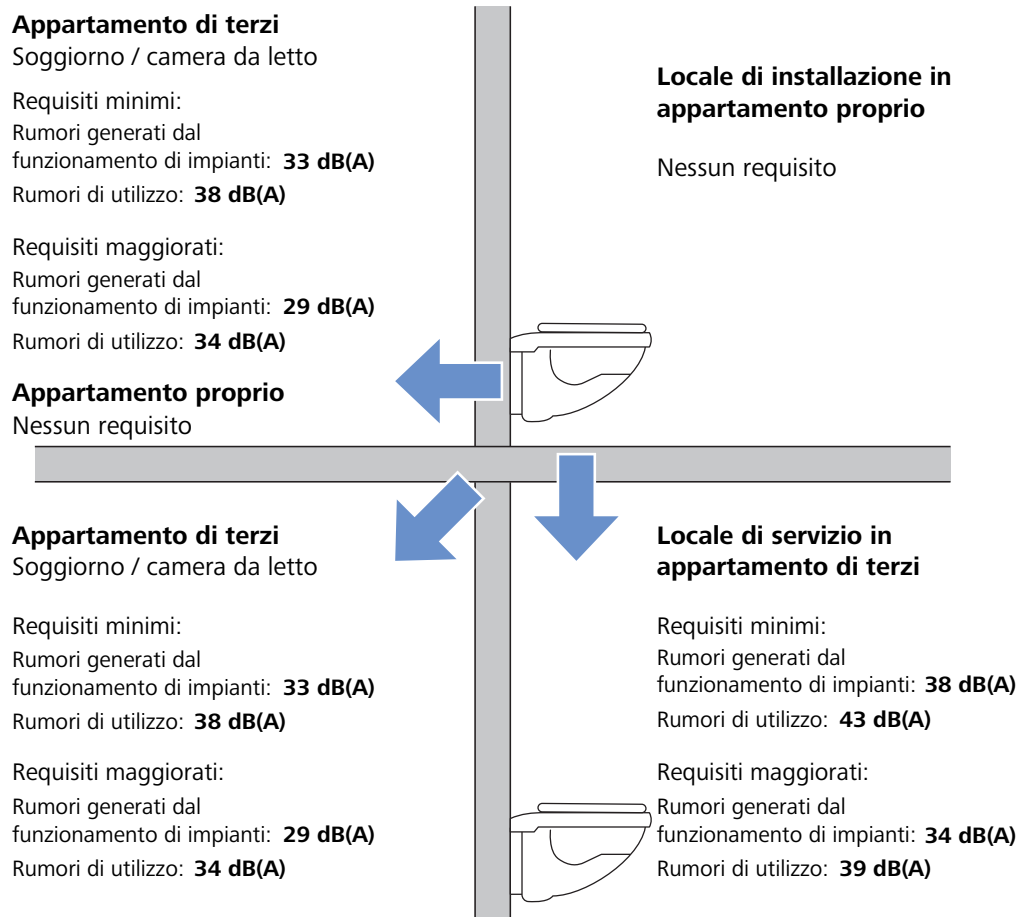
**Appartamento di terzi**
Soggiorno / camera da letto

Requisiti minimi:
Rumori generati dal funzionamento di impianti: **33 dB(A)**
Rumori di utilizzo: **38 dB(A)**

Requisiti maggiorati:
Rumori generati dal funzionamento di impianti: **29 dB(A)**
Rumori di utilizzo: **34 dB(A)**

**Locale di installazione in appartamento proprio**

Nessun requisito

**Appartamento proprio**
Nessun requisito

**Appartamento di terzi**
Soggiorno / camera da letto

Requisiti minimi:
Rumori generati dal funzionamento di impianti: **33 dB(A)**
Rumori di utilizzo: **38 dB(A)**

Requisiti maggiorati:
Rumori generati dal funzionamento di impianti: **29 dB(A)**
Rumori di utilizzo: **34 dB(A)**

**Locale di servizio in appartamento di terzi**

Requisiti minimi:
Rumori generati dal funzionamento di impianti: **38 dB(A)**
Rumori di utilizzo: **43 dB(A)**

Requisiti maggiorati:
Rumori generati dal funzionamento di impianti: **34 dB(A)**
Rumori di utilizzo: **39 dB(A)**